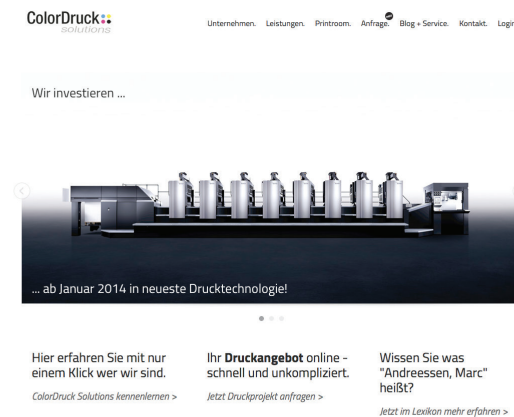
ColorDruck
solutions

Unternehmen. Leistungen. Printroom. Anfrage. Blog + Service. Kontakt. Login

Wir investieren ...

... ab Januar 2014 in neueste Drucktechnologie!

Hier erfahren Sie mit nur einem Klick wer wir sind.

ColorDruck Solutions kennenlernen >

Ihr **Druckangebot** online - schnell und unkompliziert.

Jetzt Druckprojekt anfragen >

Wissen Sie was "Andreessen, Marc" heißt?

Jetzt im Lexikon mehr erfahren >